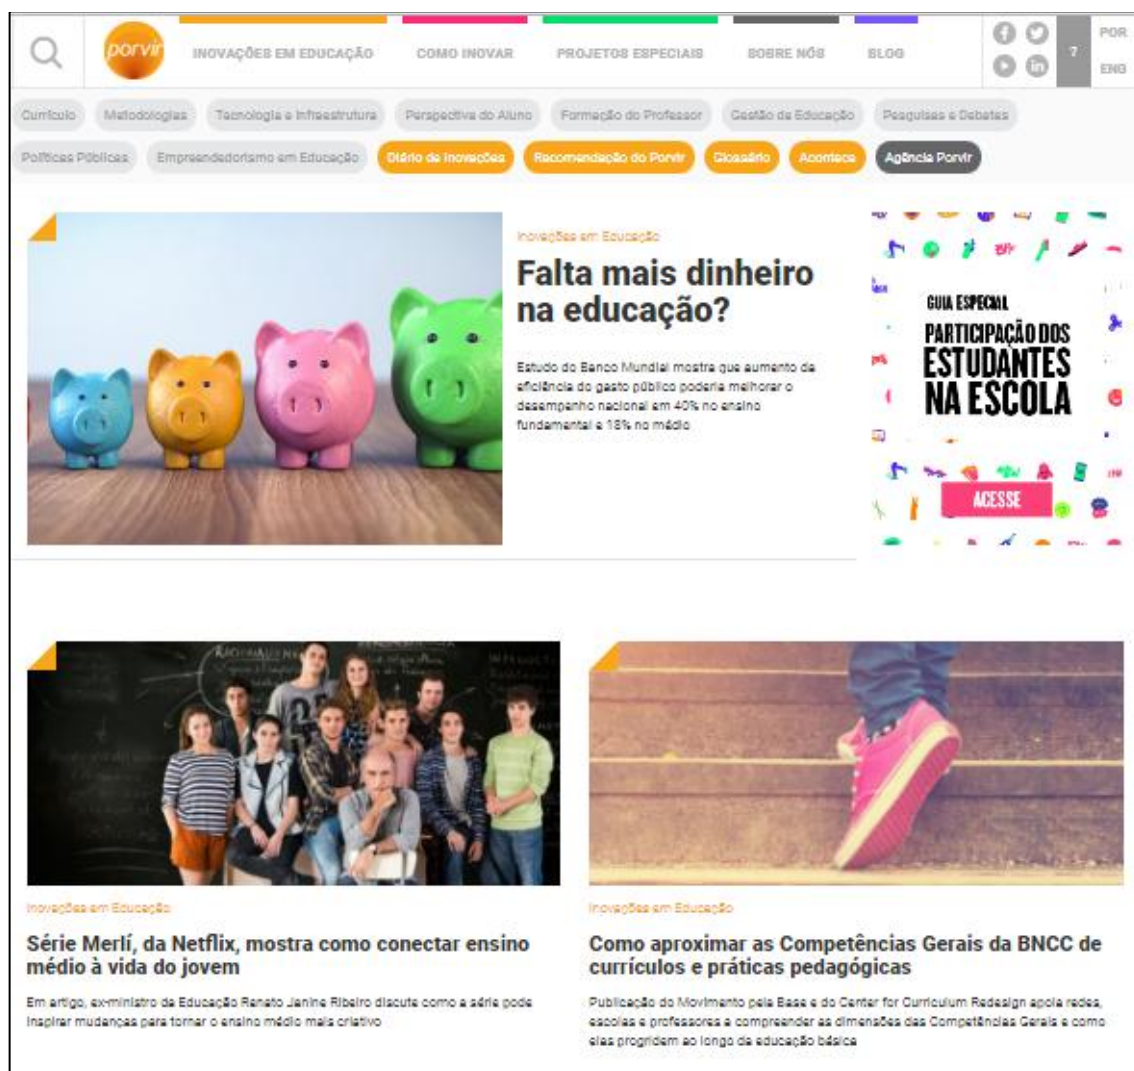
porvir

INOVAÇÕES EM EDUCAÇÃO COMO INOVAR PROJETOS ESPECIAIS SOBRE NÓS BLOG

7

POR
ENG

Currículo Metodologias Tecnologia e Infraestrutura Perspectiva do Aluno Formação do Professor Gestão da Educação Pesquisas e Debates Políticas Públicas Empreendedorismo em Educação Diário de Inovações Recomendação do Porvir Glossário Acontece Agência Porvir

Inovações em Educação

Falta mais dinheiro na educação?

Estudo do Banco Mundial mostra que aumento da eficiência do gasto público poderia melhorar o desempenho nacional em 40% no ensino fundamental e 18% no médio

GUIA ESPECIAL
PARTICIPAÇÃO DOS ESTUDANTES NA ESCOLA
ACESSE

Inovações em Educação

Série Merlí, da Netflix, mostra como conectar ensino médio à vida do jovem

Em artigo, ex-ministro da Educação Renato Janine Ribeiro discute como a série pode inspirar mudanças para tornar o ensino médio mais criativo

Inovações em Educação

Como aproximar as Competências Gerais da BNCC de currículos e práticas pedagógicas

Publicação do Movimento pela Base e do Center for Curriculum Redesign apoia redes, escolas e professores a compreender as dimensões das Competências Gerais e como elas progridem ao longo da educação básica